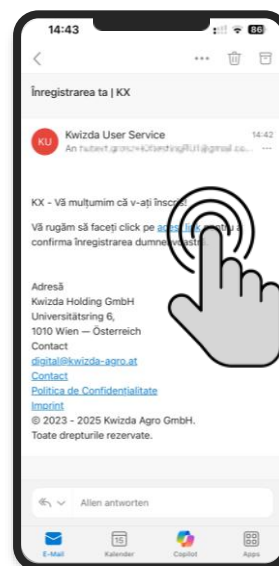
14:43

86

Înregistrarea ta | KX

KU

Kwizda User Service

14:42

An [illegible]

KX - Vă mulțumim că v-ați înscris!

Vă rugăm să faceți click pe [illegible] pentru a confirma înregistrarea dumneavoastră.

Adresă
Kwizda Holding GmbH
Universitätsring 6,
1010 Wien — Österreich
Contact
digital@kwizda-agro.at
Contact
Politica de Confidentialitate
Imprint
© 2023 - 2025 Kwizda Agro GmbH.
Toate drepturile rezervate.

Allen antworten

E-Mail

15
Kalender

Copilot

Apps